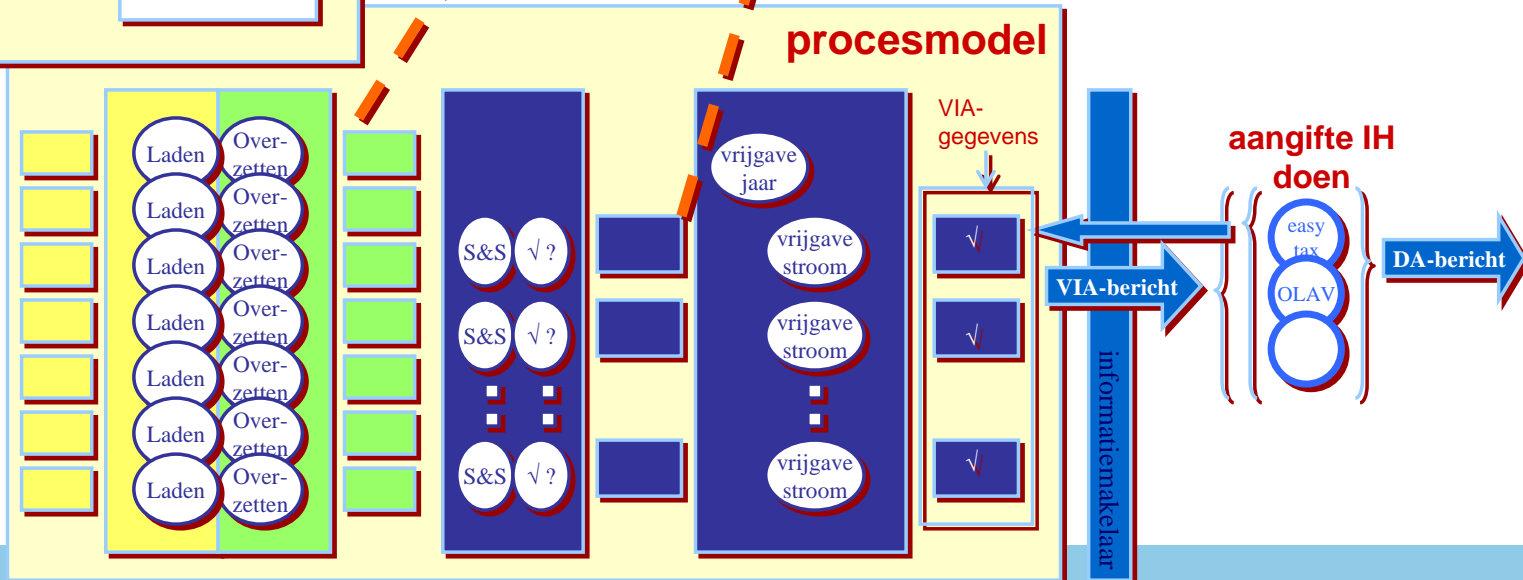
procesmodel

Laden
Over-zetten
Laden
Over-zetten
Laden
Over-zetten
Laden
Over-zetten
Laden
Over-zetten
Laden
Over-zetten
Laden
Over-zetten

S&S
√ ?
S&S
√ ?
S&S
√ ?

vrijgave jaar
vrijgave stroom
vrijgave stroom
vrijgave stroom

VIA-gegevens
√
√
√

informatiemakelaar

VIA-bericht

aangifte IH doen

easy tax
OLAV

DA-bericht